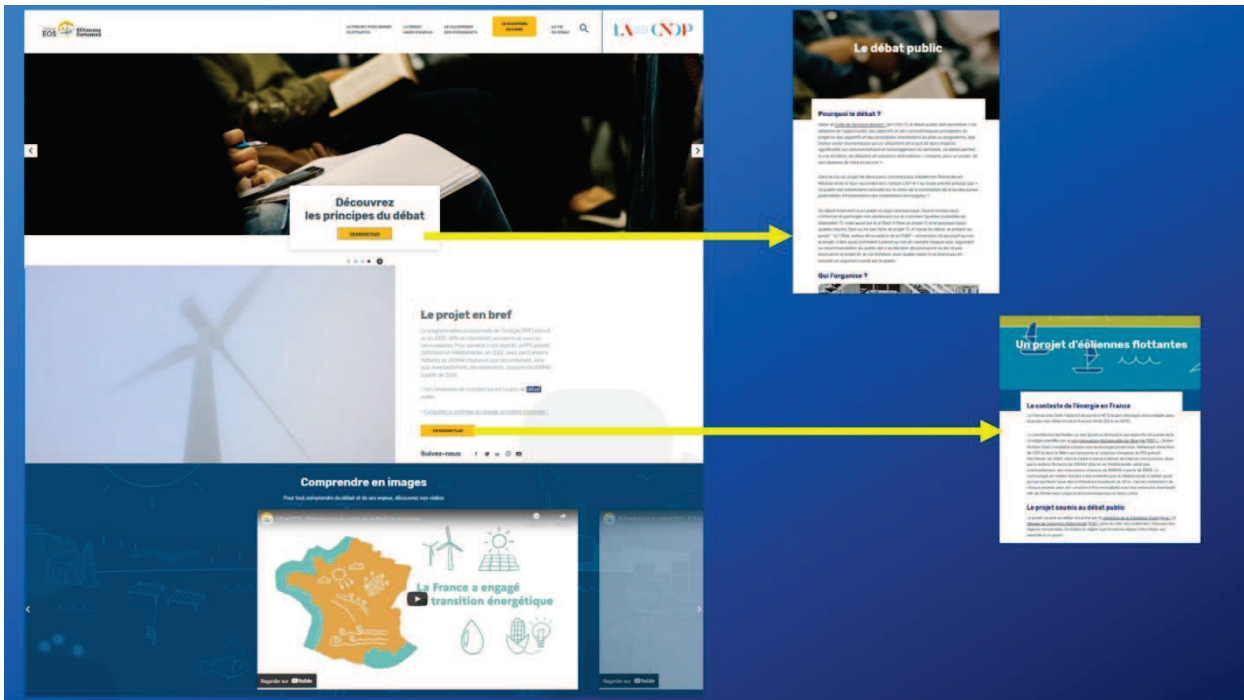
EOS Éoliennes flottantes

LE PROJET D'ÉOLIENNES FLOTTANTES

LE DÉBAT : MODE D'EMPLOI

LE CALENDRIER DES ÉVÉNEMENTS

JE M'EXPRIME EN LIGNE

LA VIE DU DÉBAT

CNDP

Découvrez les principes du débat

EN SAVOIR PLUS

Le projet en bref

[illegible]

EN SAVOIR PLUS

Suivez-nous

Comprendre en images

Pour tout comprendre du débat et de ses enjeux, découvrez nos vidéos

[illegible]

La France a engagé transition énergétique

Regarder sur YouTube

Regarder sur YouTube

Le débat public

Pourquoi le débat ?

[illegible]

Qui l'organise ?

Un projet d'éoliennes flottantes

Le contexte de l'énergie en France

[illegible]

Le projet soumis au débat public

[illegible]